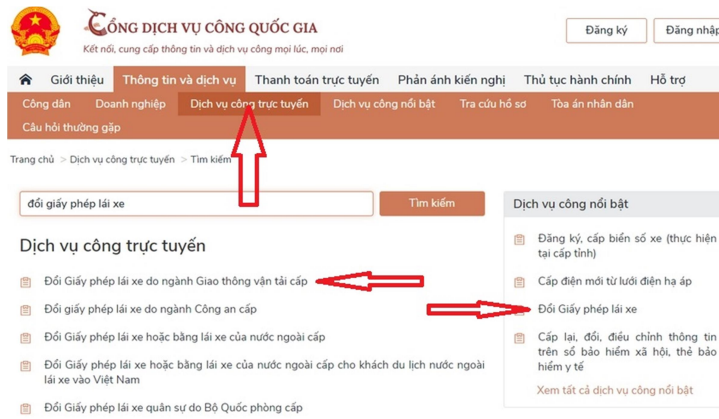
CỔNG DỊCH VỤ CÔNG QUỐC GIA
Kết nối, cung cấp thông tin và dịch vụ công mọi lúc, mọi nơi

Đăng ký
Đăng nhập

Giới thiệu
Thông tin và dịch vụ
Thanh toán trực tuyến
Phản ánh kiến nghị
Thủ tục hành chính
Hỗ trợ

Công dân
Doanh nghiệp
Dịch vụ công trực tuyến
Dịch vụ công nổi bật
Tra cứu hồ sơ
Tòa án nhân dân
Câu hỏi thường gặp

Trang chủ > Dịch vụ công trực tuyến > Tìm kiếm

đổi giấy phép lái xe
Tìm kiếm

Dịch vụ công trực tuyến

Đổi Giấy phép lái xe do ngành Giao thông vận tải cấp

Đổi Giấy phép lái xe do ngành Công an cấp

Đổi Giấy phép lái xe hoặc bằng lái xe của nước ngoài cấp

Đổi Giấy phép lái xe hoặc bằng lái xe của nước ngoài cấp cho khách du lịch nước ngoài lái xe vào Việt Nam

Đổi Giấy phép lái xe quân sự do Bộ Quốc phòng cấp

Dịch vụ công nổi bật

Đăng ký, cấp biển số xe (thực hiện tại cấp tỉnh)

Cấp điện mới từ lưới điện hạ áp

Đổi Giấy phép lái xe

Cấp lại, đổi, điều chỉnh thông tin trên sổ bảo hiểm xã hội, thẻ bảo hiểm y tế

Xem tất cả dịch vụ công nổi bật